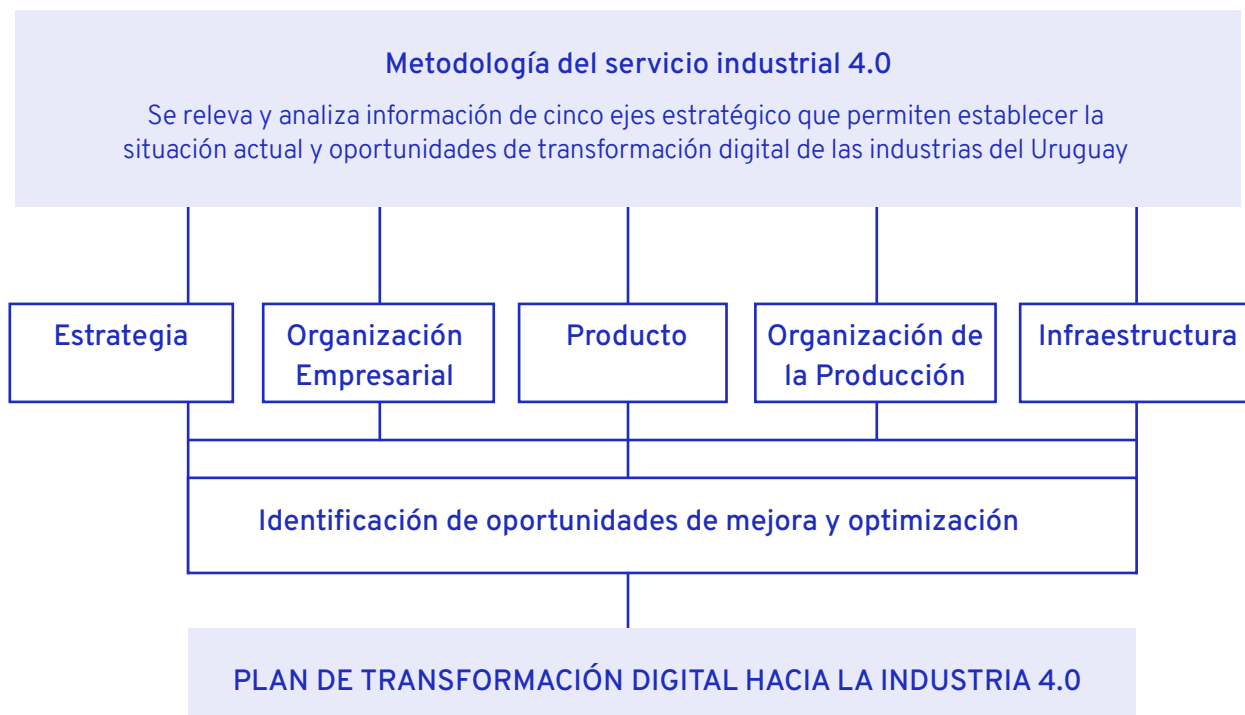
Metodología del servicio industrial 4.0

Se releva y analiza información de cinco ejes estratégico que permiten establecer la situación actual y oportunidades de transformación digital de las industrias del Uruguay

Estrategia

Organización Empresarial

Producto

Organización de la Producción

Infraestructura

Identificación de oportunidades de mejora y optimización

PLAN DE TRANSFORMACIÓN DIGITAL HACIA LA INDUSTRIA 4.0